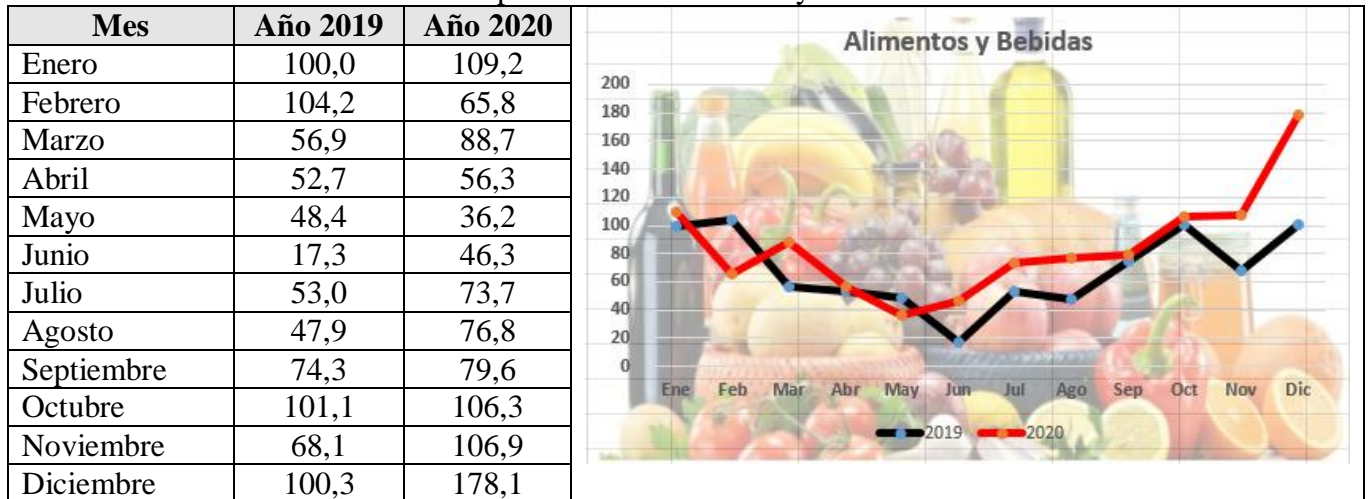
| Mes | Año 2019 | Año 2020 |
|---|---|---|
| Enero | 100,0 | 109,2 |
| Febrero | 104,2 | 65,8 |
| Marzo | 56,9 | 88,7 |
| Abril | 52,7 | 56,3 |
| Mayo | 48,4 | 36,2 |
| Junio | 17,3 | 46,3 |
| Julio | 53,0 | 73,7 |
| Agosto | 47,9 | 76,8 |
| Septiembre | 74,3 | 79,6 |
| Octubre | 101,1 | 106,3 |
| Noviembre | 68,1 | 106,9 |
| Diciembre | 100,3 | 178,1 |

Alimentos y Bebidas

200
180
160
140
120
100
80
60
40
20
0

Ene Feb Mar Abr May Jun Jul Ago Sep Oct Nov Dic

2019 2020